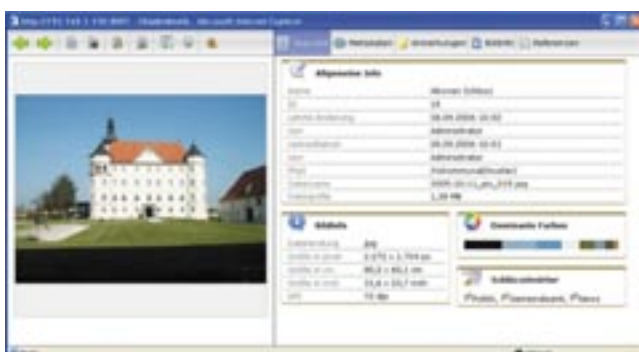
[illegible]

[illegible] Metadaten Anmerkungen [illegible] Referenzen

Allgemeine Info

| Name | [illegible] |
|---|---|
| ID | 18 |
| Letzte Änderung | 08.09.2006 10:02 |
| von | Administrator |
| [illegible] | 08.09.2006 10:02 |
| von | Administrator |
| Pfad | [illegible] |
| Dateiname | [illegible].jpg |
| Dateigröße | 1,59 MB |

Bilddaten

| Dateiendung | jpg |
|---|---|
| Größe in pixel | 2.272 x 1.704 px |
| Größe in cm | 80,2 x 60,1 cm |
| Größe in inch | 31,6 x 23,7 inch |
| dpi | 72 dpi |

Dominante Farben

Schlüsselwörter

Photo, Pixelboxdesk, Pixel